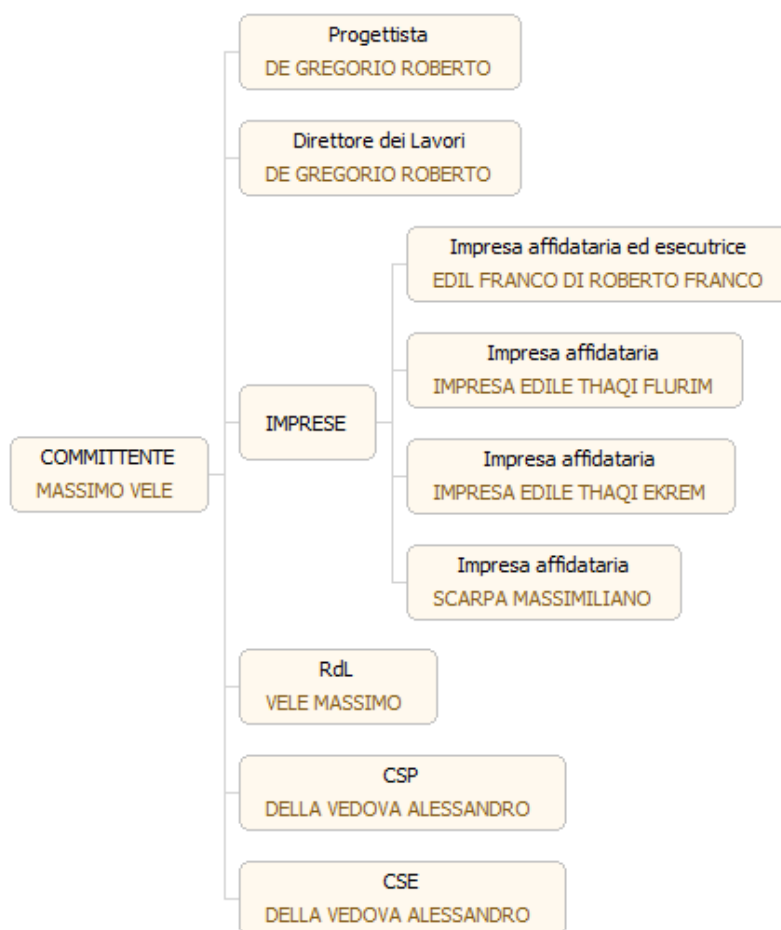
COMMITTENTE
MASSIMO VELE

Progettista
DE GREGORIO ROBERTO

Direttore dei Lavori
DE GREGORIO ROBERTO

IMPRESE

Impresa affidataria ed esecutrice
EDIL FRANCO DI ROBERTO FRANCO

Impresa affidataria
IMPRESA EDILE THAQI FLURIM

Impresa affidataria
IMPRESA EDILE THAQI EKREM

Impresa affidataria
SCARPA MASSIMILIANO

RdL
VELE MASSIMO

CSP
DELLA VEDOVA ALESSANDRO

CSE
DELLA VEDOVA ALESSANDRO